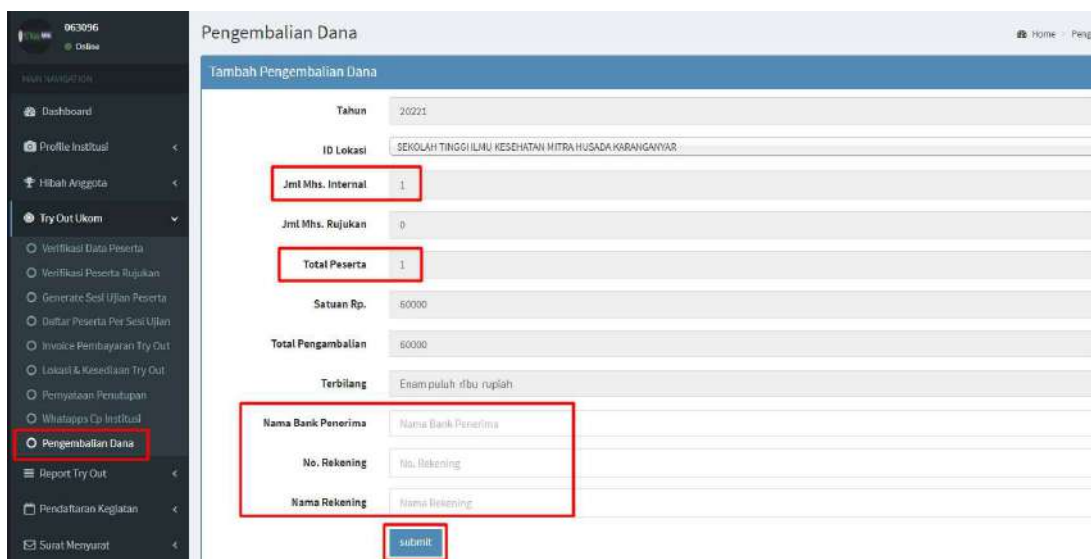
063096
Online
MAIN NAVIGATION
Dashboard
Profile Institusi
Hibah Anggota
Try Out Ukom
Verifikasi Data Peserta
Verifikasi Peserta Rujukan
Generate Sesi Ujian Peserta
Daftar Peserta Per Sesi Ujian
Invoice Pembayaran Try Out
Lokasi & Kesediaan Try Out
Pernyataan Penutupan
Whatapps Cp Institusi
Pengembalian Dana
Report Try Out
Pendaftaran Kegiatan
Surat Menyurat

Pengembalian Dana
Home › Peng

Tambah Pengembalian Dana

Tahun 20221
ID Lokasi SEKOLAH TINGGI ILMU KESEHATAN MITRA HUSADA KARANGANYAR
Jml Mhs. Internal 1
Jml Mhs. Rujukan 0
Total Peserta 1
Satuan Rp. 60000
Total Pengambalian 60000
Terbilang Enam puluh ribu rupiah
Nama Bank Penerima Nama Bank Penerima
No. Rekening No. Rekening
Nama Rekening Nama Rekening
submit